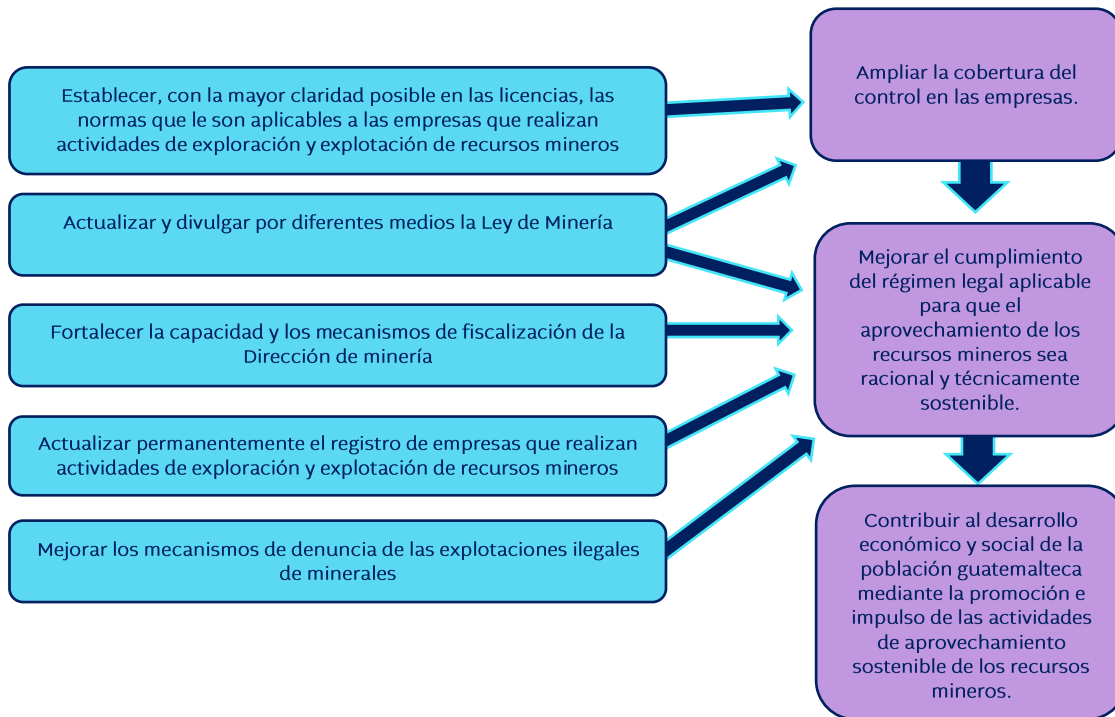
Establecer, con la mayor claridad posible en las licencias, las normas que le son aplicables a las empresas que realizan actividades de exploración y explotación de recursos mineros

Actualizar y divulgar por diferentes medios la Ley de Minería

Fortalecer la capacidad y los mecanismos de fiscalización de la Dirección de minería

Actualizar permanentemente el registro de empresas que realizan actividades de exploración y explotación de recursos mineros

Mejorar los mecanismos de denuncia de las explotaciones ilegales de minerales

Ampliar la cobertura del control en las empresas.

Mejorar el cumplimiento del régimen legal aplicable para que el aprovechamiento de los recursos mineros sea racional y técnicamente sostenible.

Contribuir al desarrollo económico y social de la población guatemalteca mediante la promoción e impulso de las actividades de aprovechamiento sostenible de los recursos mineros.